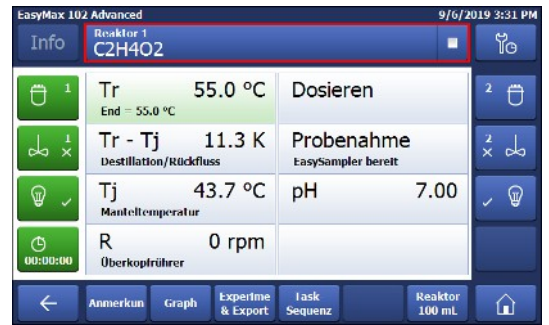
EasyMax 102 Advanced

9/6/2019 3:31 PM

Info

Reaktor 1
C2H4O2

1

Tr
55.0 °C
End = 55.0 °C

Dosieren

2

1

Tr - Tj
11.3 K
Destillation/Rückfluss

Probenahme
EasySampler bereit

2

Tj
43.7 °C
Manteltemperatur

pH
7.00

00:00:00

R
0 rpm
Überkopfrührer

←

Anmerkun

Graph

Experime & Export

Task Sequenz

Reaktor 100 mL